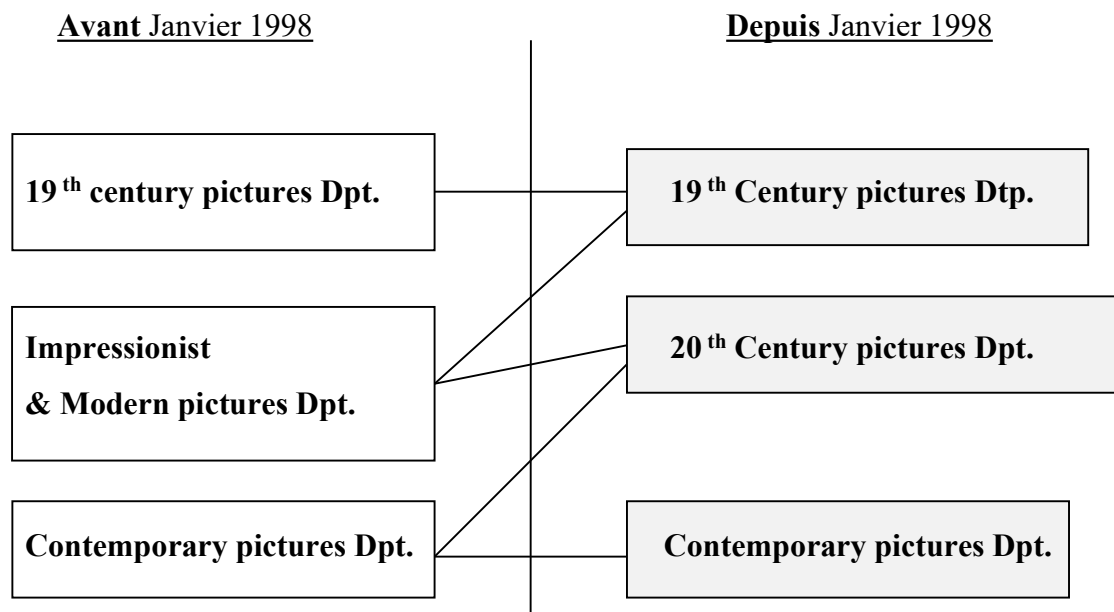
Avant Janvier 1998

Depuis Janvier 1998

19 $^{th}$ century pictures Dpt.

19 $^{th}$ Century pictures Dtp.

Impressionist & Modern pictures Dpt.

20 $^{th}$ Century pictures Dpt.

Contemporary pictures Dpt.

Contemporary pictures Dpt.